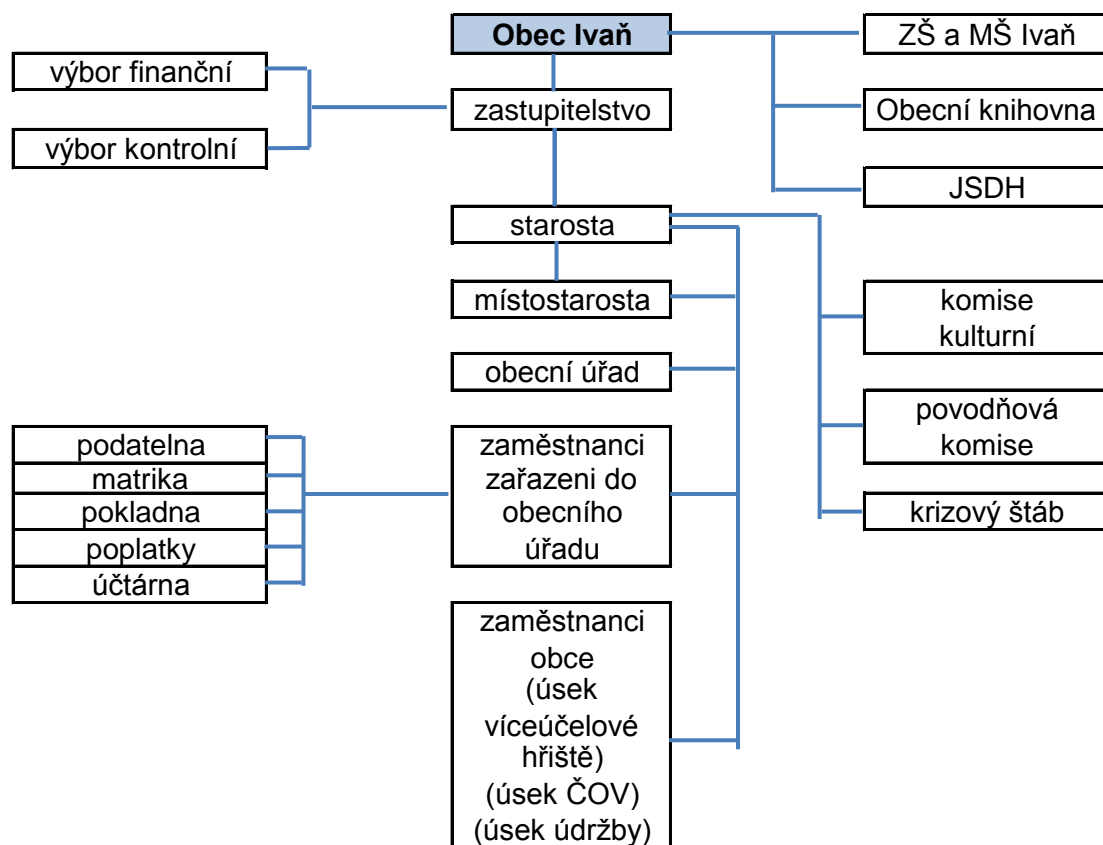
Obec Ivaň

ZŠ a MŠ Ivaň

Obecní knihovna

JSDH

výbor finanční

výbor kontrolní

zastupitelstvo

starosta

místostarosta

obecní úřad

komise kulturní

povodňová komise

krizový štáb

podatelna

matrika

pokladna

poplatky

účtárna

zaměstnanci zařazeni do obecního úřadu

zaměstnanci obce (úsek víceúčelové hřiště) (úsek ČOV) (úsek údržby)